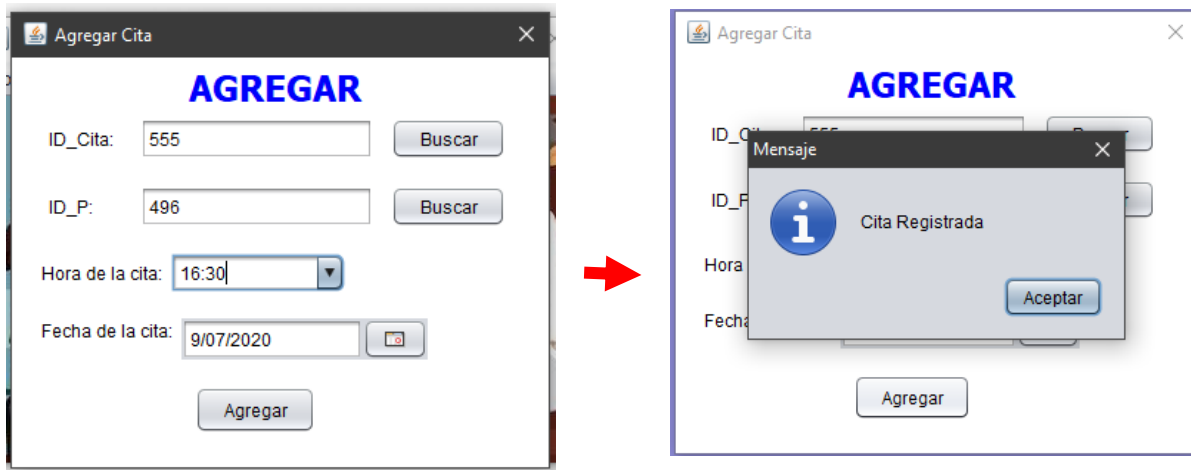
Agregar Cita

AGREGAR

ID_Cita: 555 Buscar

ID_P: 496 Buscar

Hora de la cita: 16:30

Fecha de la cita: 9/07/2020

Agregar

Agregar Cita

AGREGAR

ID_Ci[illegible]

ID_P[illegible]

Hora

Fecha

Mensaje

Cita Registrada

Aceptar

Agregar